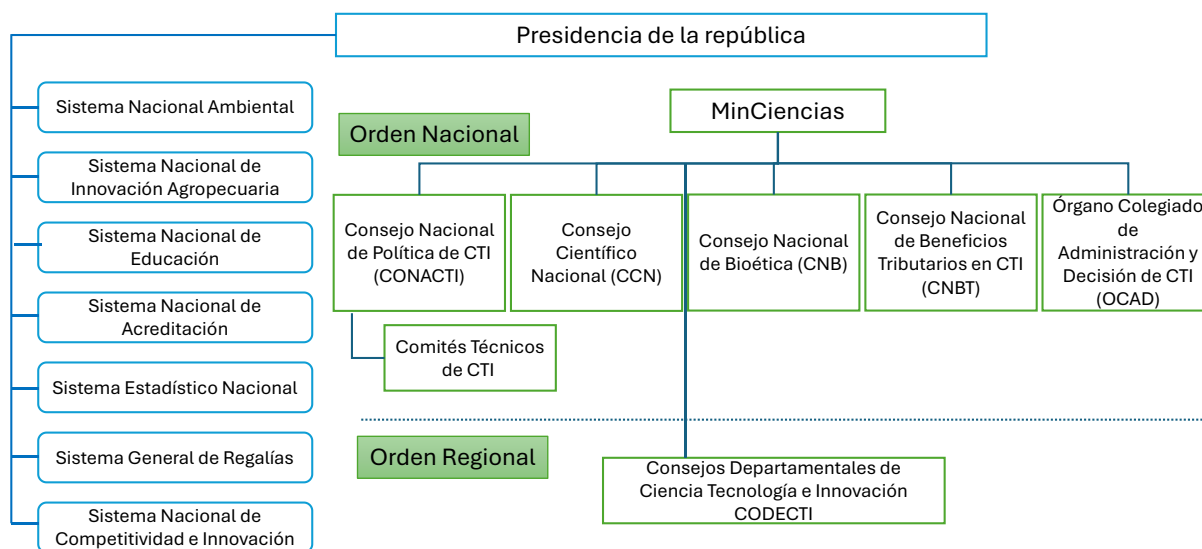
Presidencia de la república

Sistema Nacional Ambiental

Sistema Nacional de Innovación Agropecuaria

Sistema Nacional de Educación

Sistema Nacional de Acreditación

Sistema Estadístico Nacional

Sistema General de Regalías

Sistema Nacional de Competitividad e Innovación

Orden Nacional

MinCiencias

Consejo Nacional de Política de CTI (CONACTI)

Consejo Científico Nacional (CCN)

Consejo Nacional de Bioética (CNB)

Consejo Nacional de Beneficios Tributarios en CTI (CNBT)

Órgano Colegiado de Administración y Decisión de CTI (OCAD)

Comités Técnicos de CTI

Orden Regional

Consejos Departamentales de Ciencia Tecnología e Innovación CODECTI